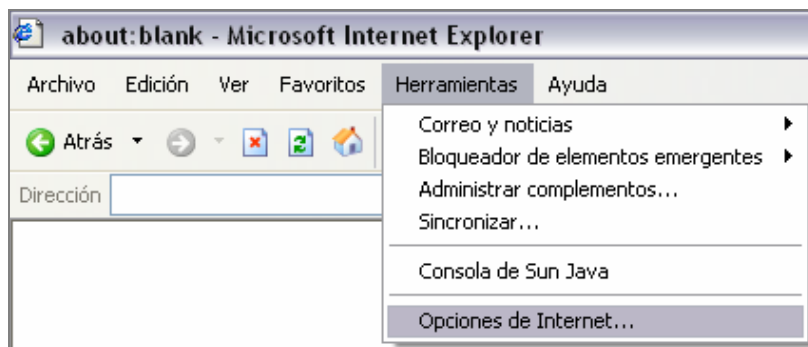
about:blank - Microsoft Internet Explorer

Archivo Edición Ver Favoritos Herramientas Ayuda

Atrás

Dirección

Correo y noticias
Bloqueador de elementos emergentes
Administrar complementos...
Sincronizar...
Consola de Sun Java
Opciones de Internet...